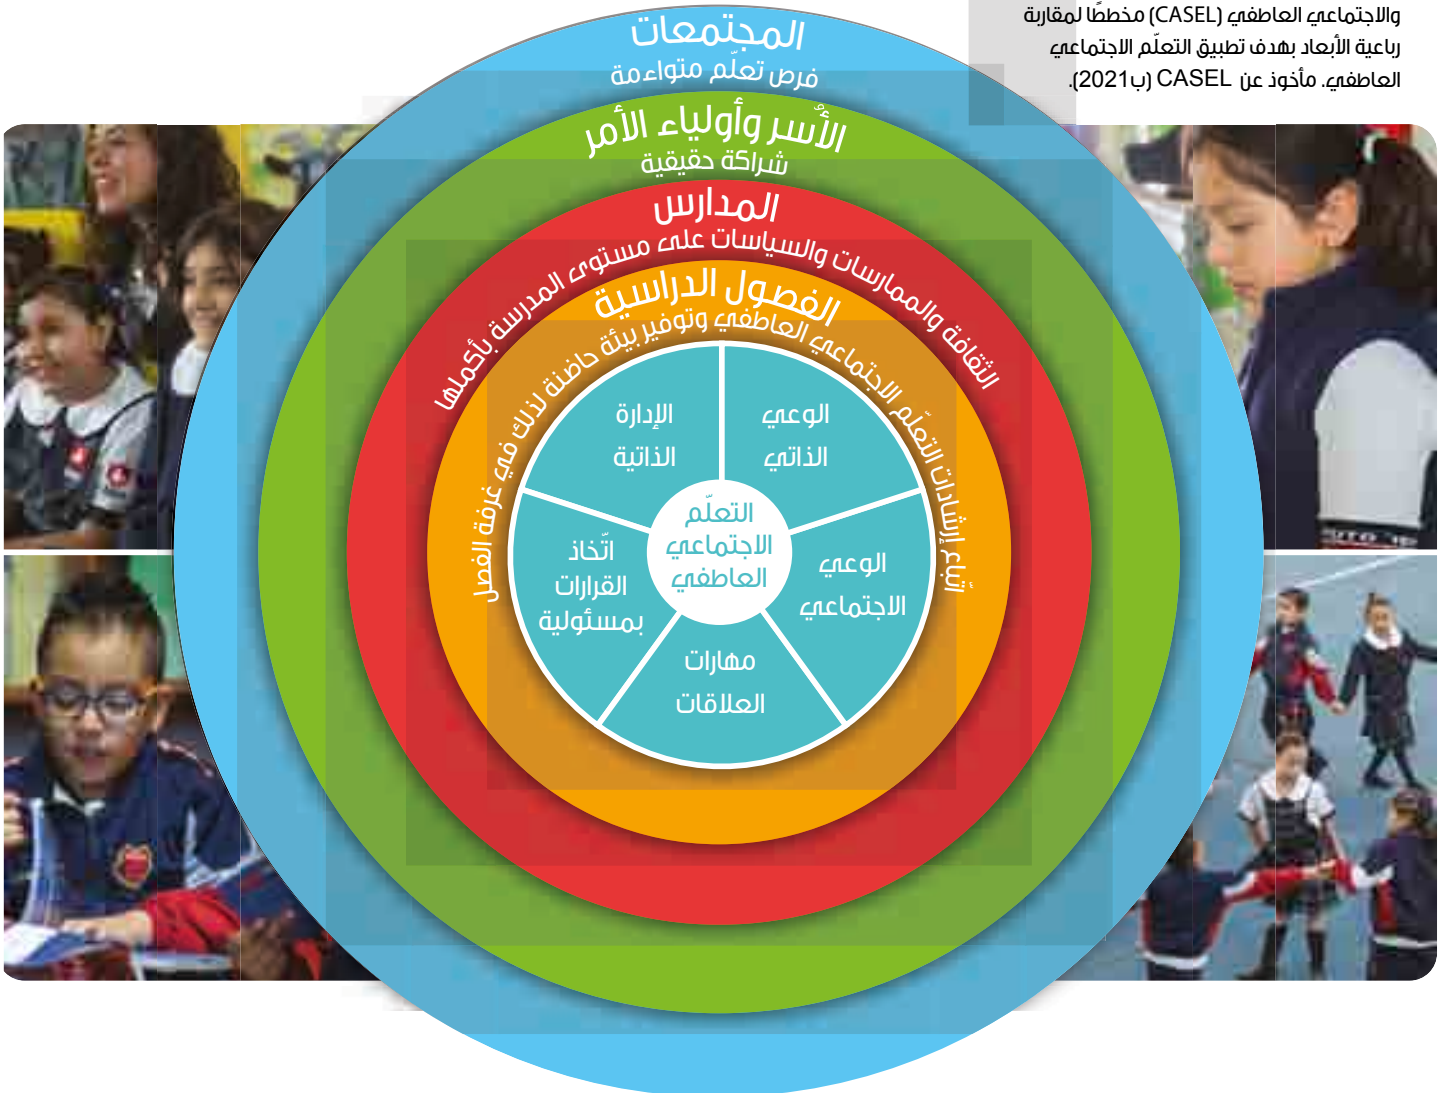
والاجتماعي العاطفي (CASEL) مخططًا لمقاربة رباعية الأبعاد بهدف تطبيق التعلّم الاجتماعي العاطفي. مأخوذ عن CASEL (ب2021).

المجتمعات
فرص تعلّم متواءمة

الأُسر وأولياء الأمر
شراكة حقيقية

المدارس
الثقافة والممارسات والسياسات على مستوى المدرسة بأكملها

الفصول الدراسية
إتباع إرشادات التعلّم الاجتماعي العاطفي وتوفير بيئة حاضنة لذلك في غرفة الفصل

الوعي الذاتي

الإدارة الذاتية

الوعي الاجتماعي

اتّخاذ القرارات بمسئولية

مهارات العلاقات

التعلّم الاجتماعي العاطفي